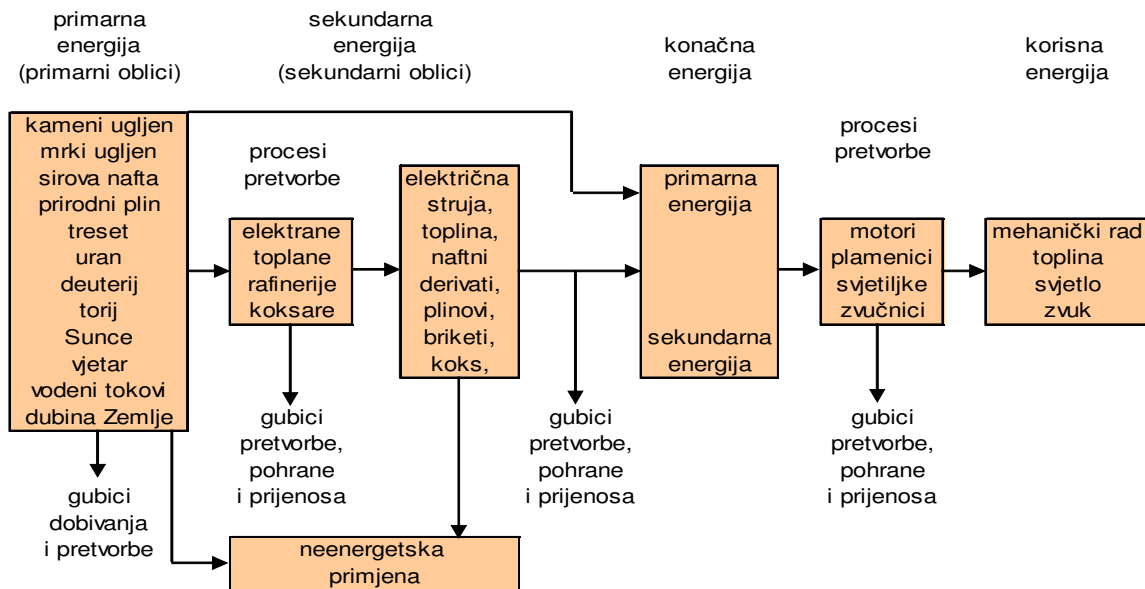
primarna energija (primarni oblici)

sekundarna energija (sekundarni oblici)

konačna energija

korisna energija

kameni ugljen
mrki ugljen
sirova nafta
prirodni plin
treset
uran
deuterij
torij
Sunce
vjetar
vodeni tokovi
dubina Zemlje

procesi pretvorbe

elektrane
toplane
rafinerije
koksare

električna struja, toplina, naftni derivati, plinovi, briketi, koks,

primarna energija

sekundarna energija

procesi pretvorbe

motori
plamenici
svjetiljke
zvučnici

mehanički rad
toplina
svjetlo
zvuk

gubici pretvorbe, pohrane i prijenosa

gubici pretvorbe, pohrane i prijenosa

gubici pretvorbe, pohrane i prijenosa

gubici dobivanja i pretvorbe

neenergetska primjena